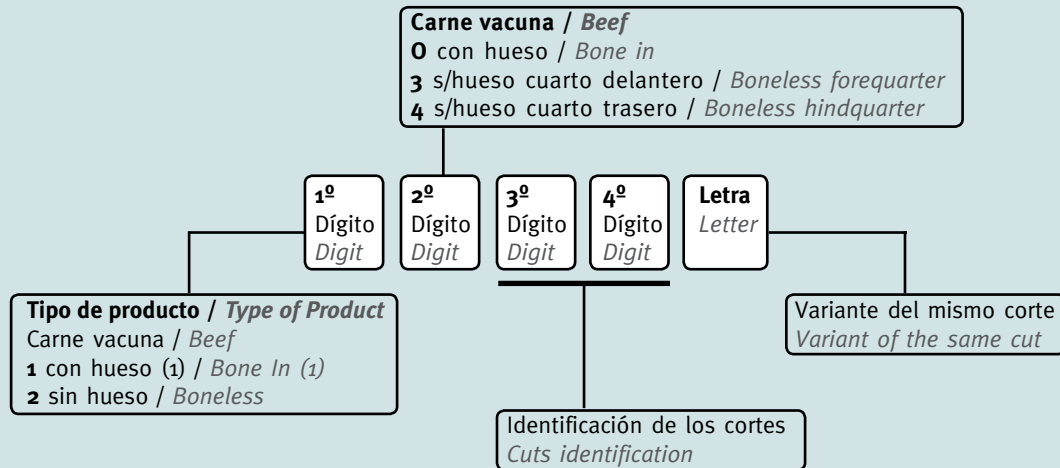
**Carne vacuna** / ***Beef***
**0** con hueso / *Bone in*
**3** s/hueso cuarto delantero / *Boneless forequarter*
**4** s/hueso cuarto trasero / *Boneless hindquarter*

**1º** Dígito *Digit*

**2º** Dígito *Digit*

**3º** Dígito *Digit*

**4º** Dígito *Digit*

**Letra** *Letter*

**Tipo de producto** / ***Type of Product***
Carne vacuna / *Beef*
**1** con hueso (1) / *Bone In (1)*
**2** sin hueso / *Boneless*

Variante del mismo corte
*Variant of the same cut*

Identificación de los cortes
*Cuts identification*